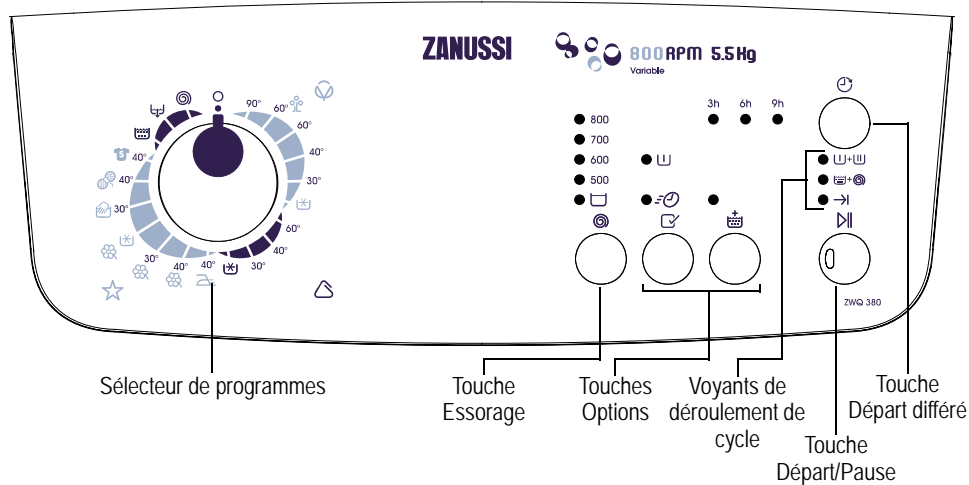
ZANUSSI

800RPM 5.5Kg
Variable

90°
60°
60°
40°
30°
60°
40°
30°
40°
30°
40°
40°
30°
40°

800
700
600
500

3h
6h
9h

ZWQ 380

Sélecteur de programmes

Touche Essorage

Touches Options

Voyants de déroulement de cycle

Touche Départ/Pause

Touche Départ différé